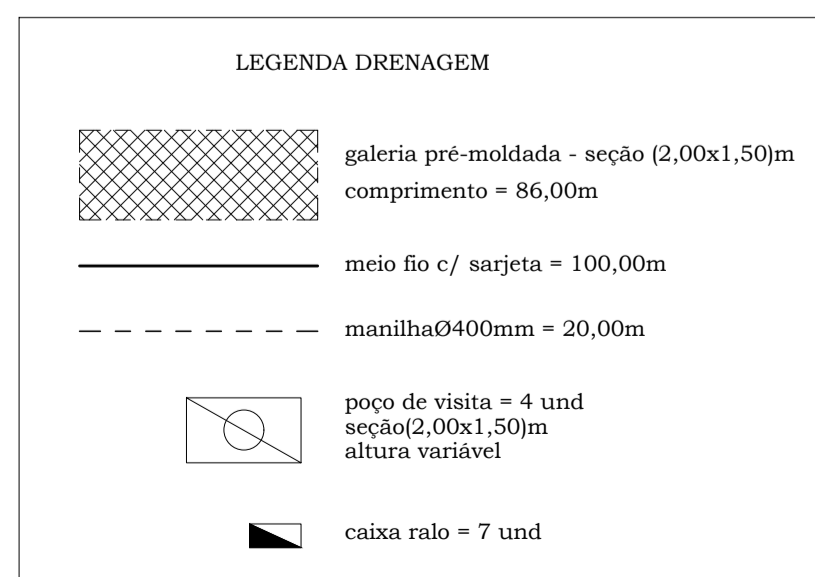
LEGENDA DRENAGEM

galeria pré-moldada - seção (2,00x1,50)m
comprimento = 86,00m

meio fio c/ sarjeta = 100,00m

manilhaØ400mm = 20,00m

poço de visita = 4 und
seção(2,00x1,50)m
altura variável

caixa ralo = 7 und